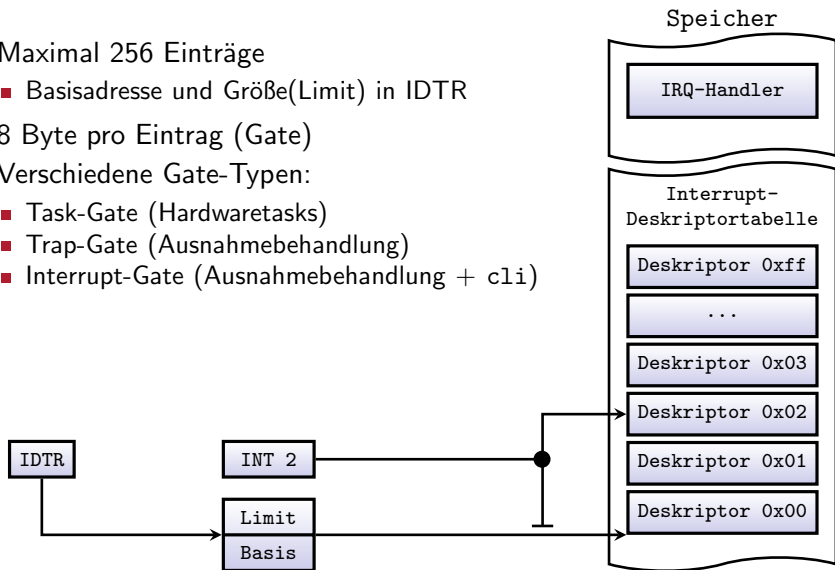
Maximal 256 Einträge

Basisadresse und Größe(Limit) in IDTR

8 Byte pro Eintrag (Gate)

Verschiedene Gate-Typen:

Task-Gate (Hardwaretasks)

Trap-Gate (Ausnahmebehandlung)

Interrupt-Gate (Ausnahmebehandlung + cli)

Speicher

IRQ-Handler

Interrupt-Deskriptortabelle

Deskriptor 0xff

...

Deskriptor 0x03

Deskriptor 0x02

Deskriptor 0x01

Deskriptor 0x00

IDTR

INT 2

Limit

Basis